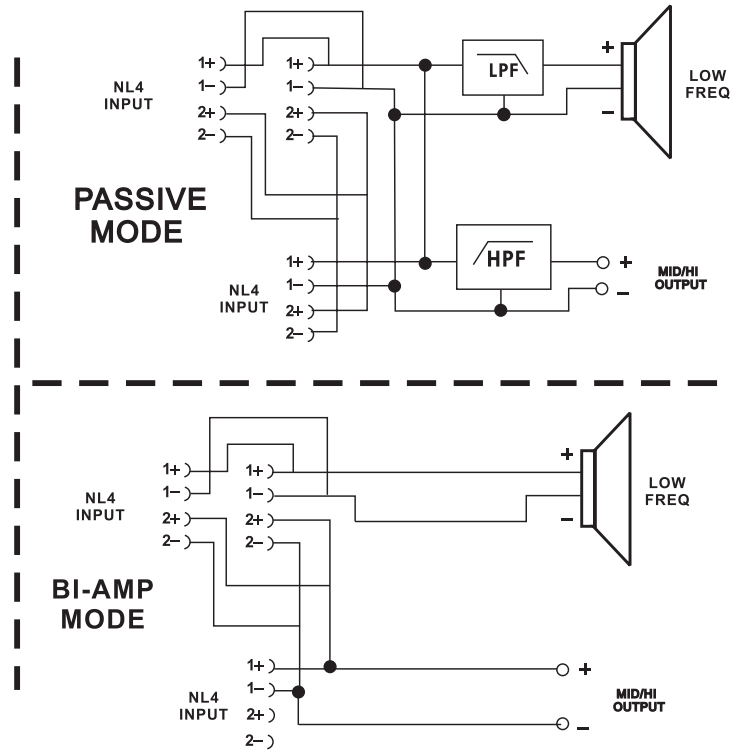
NL4
INPUT

1+
1–
2+
2–

1+
1–
2+
2–

LPF

+
–

LOW
FREQ

PASSIVE
MODE

NL4
INPUT

1+
1–
2+
2–

HPF

+
–

MID/HI
OUTPUT

NL4
INPUT

1+
1–
2+
2–

1+
1–
2+
2–

+
–

LOW
FREQ

BI-AMP
MODE

NL4
INPUT

1+
1–
2+
2–

+
–

MID/HI
OUTPUT